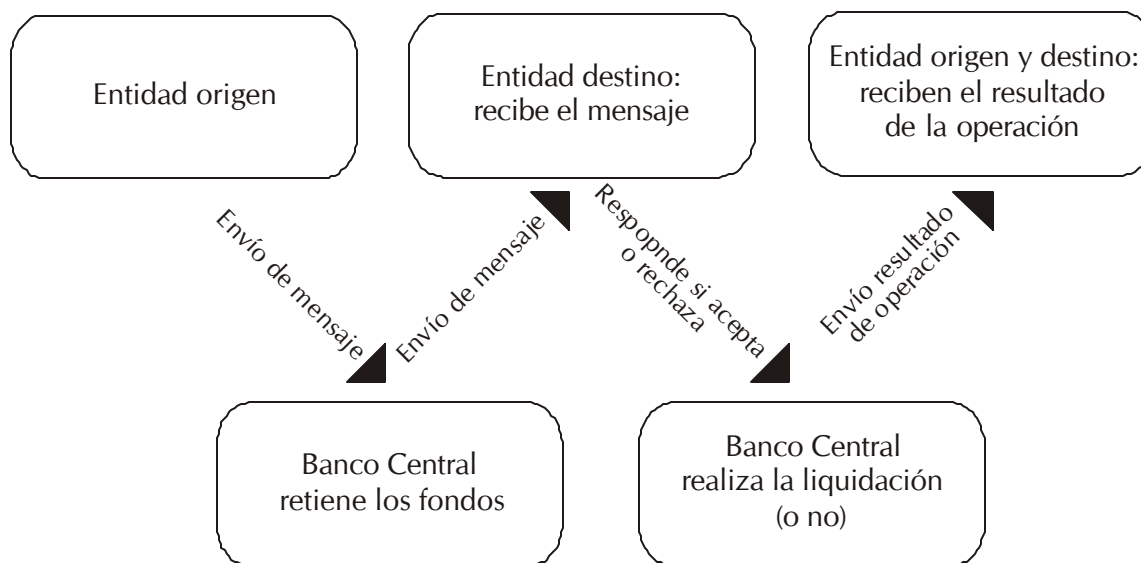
Entidad origen

Entidad destino: recibe el mensaje

Entidad origen y destino: reciben el resultado de la operación

Envío de mensaje

Envío de mensaje

Respopnde si acepta o rechaza

Envío resultado de operación

Banco Central retiene los fondos

Banco Central realiza la liquidación (o no)